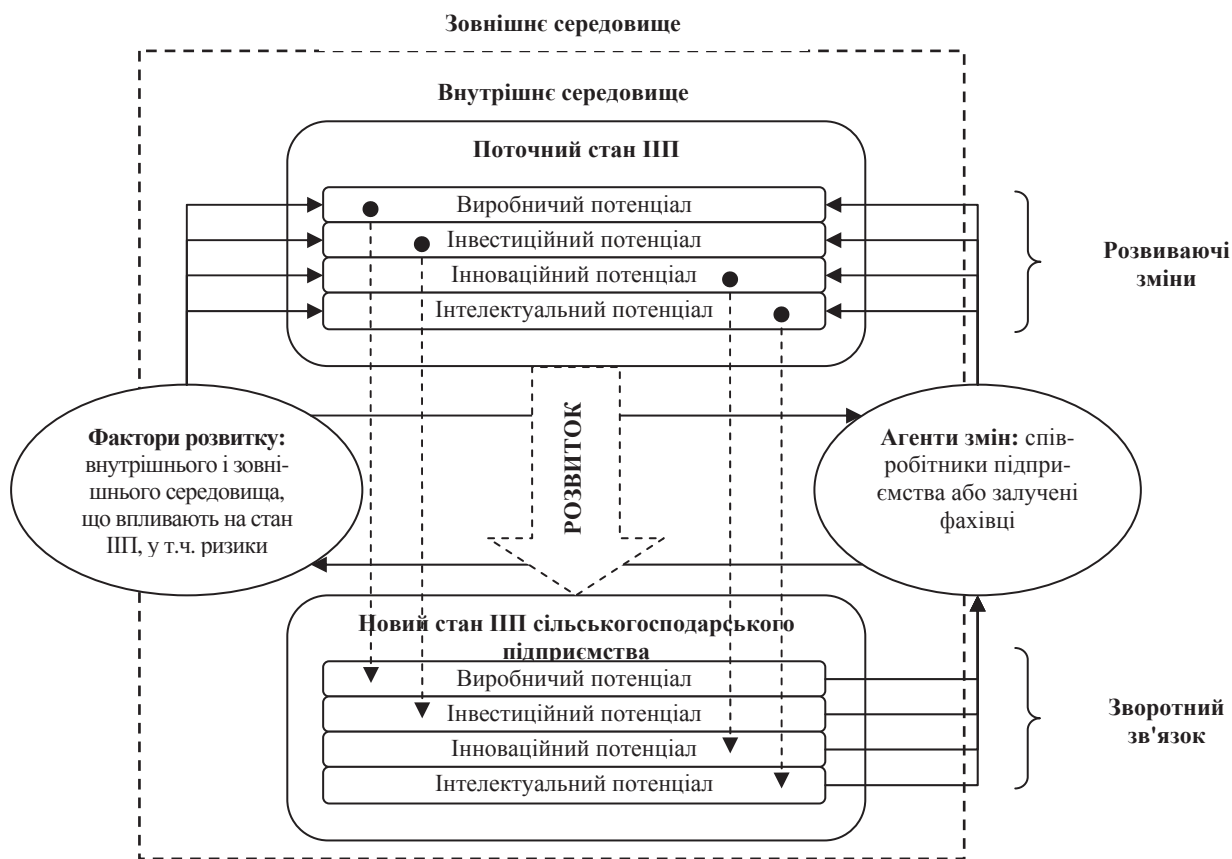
Зовнішнє середовище

Внутрішнє середовище

Поточний стан ІП

Виробничий потенціал

Інвестиційний потенціал

Інноваційний потенціал

Інтелектуальний потенціал

Розвиваючі зміни

РОЗВИТОК

Фактори розвитку: внутрішнього і зовнішнього середовища, що впливають на стан ІП, у т.ч. ризики

Агенти змін: співробітники підприємства або залучені фахівці

Новий стан ІП сільськогосподарського підприємства

Виробничий потенціал

Інвестиційний потенціал

Інноваційний потенціал

Інтелектуальний потенціал

Зворотний зв'язок